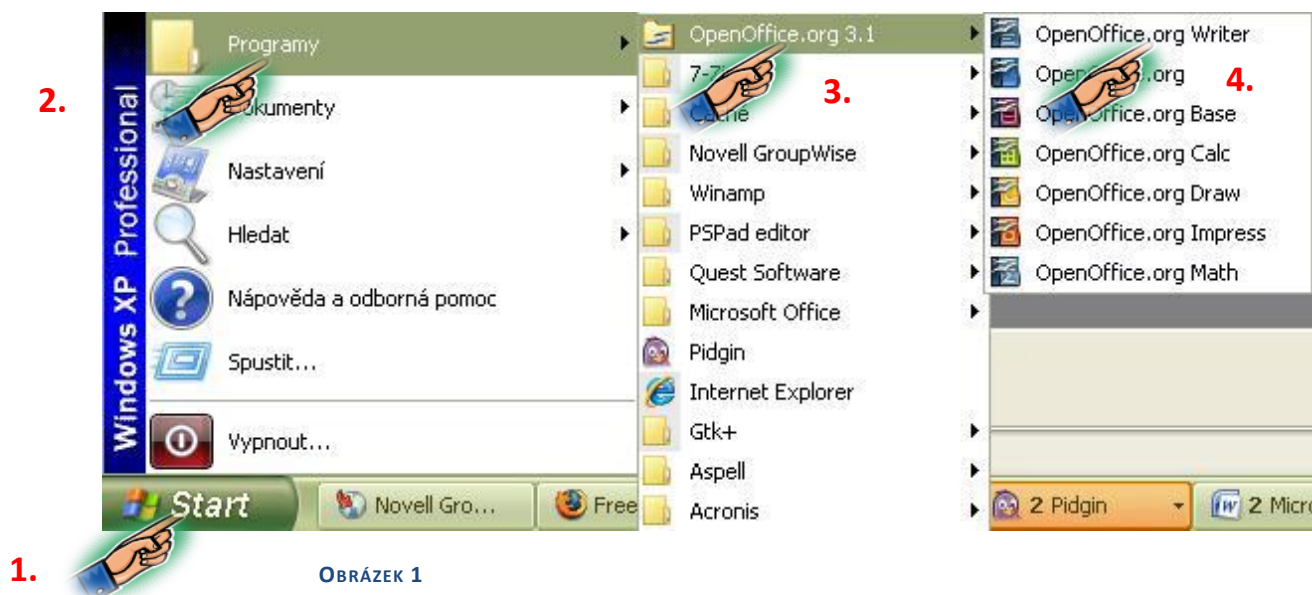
2.

Windows XP Professional

Programy

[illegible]okumenty

Nastavení

Hledat

Nápověda a odborná pomoc

Spustit...

Vypnout...

Start

Novell Gro...

Free

OpenOffice.org 3.1

7-7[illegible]

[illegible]

Novell GroupWise

Winamp

PSPad editor

Quest Software

Microsoft Office

Pidgin

Internet Explorer

Gtk+

Aspell

Acronis

3.

OpenOffice.org Writer

Ope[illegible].org

OpenOffice.org Base

OpenOffice.org Calc

OpenOffice.org Draw

OpenOffice.org Impress

OpenOffice.org Math

4.

2 Pidgin

2 Micro

1.

OBRÁZEK 1